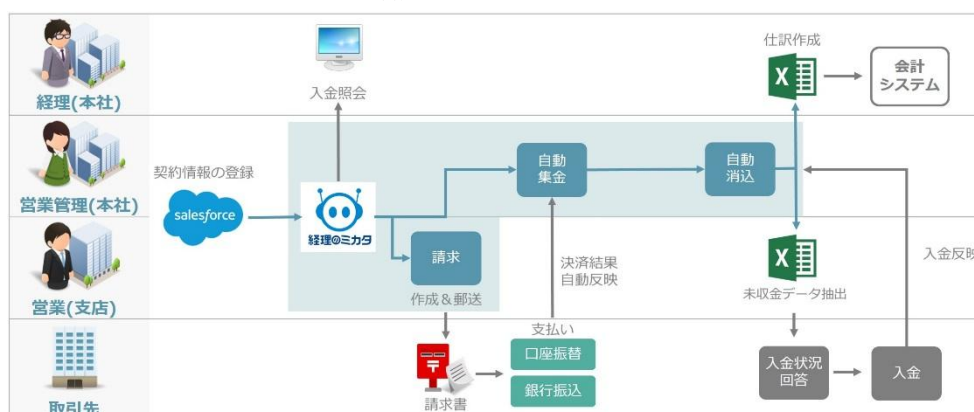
経理(本社)

入金照会

仕訳作成

X

会計
システム

営業管理(本社)

契約情報の登録

salesforce

経理のミカタ

自動
集金

自動
消込

営業(支店)

請求

作成＆郵送

決済結果
自動反映

X

未収金データ抽出

入金反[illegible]

取引先

請求書

支払い

口座振替

銀行振込

入金状況
回答

入金